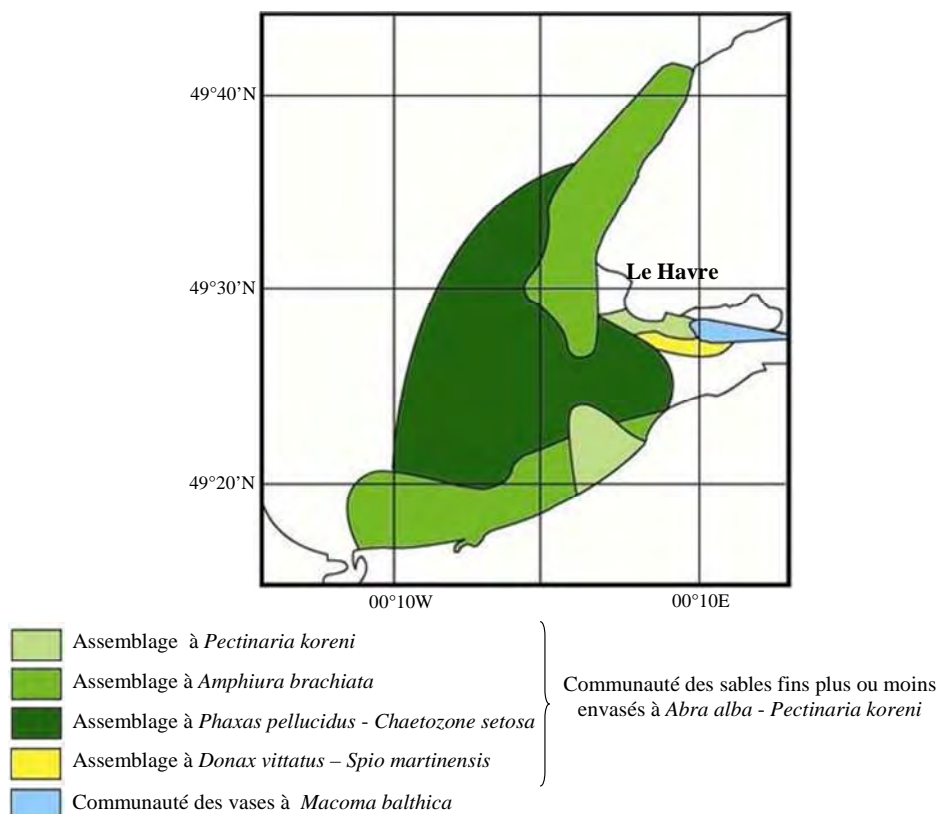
49°40'N

49°30'N

Le Havre

49°20'N

00°10W

00°10E

Assemblage à *Pectinaria koreni*

Assemblage à *Amphiura brachiata*

Assemblage à *Phaxas pellucidus - Chaetozone setosa*

Assemblage à *Donax vittatus – Spio martinensis*

Communauté des sables fins plus ou moins envasés à *Abra alba - Pectinaria koreni*

Communauté des vases à *Macoma balthica*